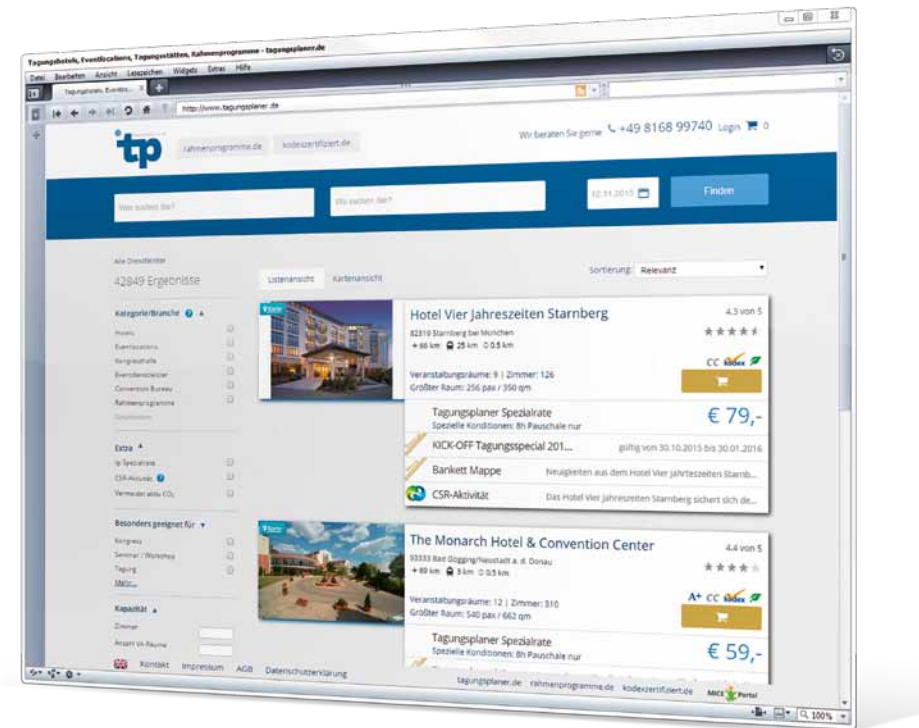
Tagungshotels, Eventlocations, Tagungsstätten, Rahmenprogramme - tagungsplaner.de

Datei Bearbeiten Ansicht Lesezeichen Widgets Extras Hilfe

Tagungsplaner, Events...

http://www.tagungsplaner.de

tp rahmenprogramme.de kodexzertifiziert.de

Wir beraten Sie gerne +49 8168 99740 Login 0

Was suchen Sie?

Wo suchen Sie?

12.11.2015

Finden

Alle Dienstleister

42849 Ergebnisse

Listenansicht Kartenansicht

Sortierung: Relevanz

Kategorie/Branche

Hotels

Eventlocations

Kongresshalle

Eventdienstleister

Convention Bureau

Rahmenprogramme

Extra

tp Spezialrate

CSR-Aktivität

Vermeiden statt $CO_2$

Besonders geeignet für

Kongress

Seminar / Workshop

Tagung

Mehr...

Kapazität

Zimmer

Anzahl VA-Räume

Hotel Vier Jahreszeiten Starnberg

82319 Starnberg bei München

+ 66 km 25 km 0.5 km

4.3 von 5

Veranstaltungsräume: 9 | Zimmer: 126

Größter Raum: 256 pax / 350 qm

CC Kodex

Tagungsplaner Spezialrate

Spezielle Konditionen: 8h Pauschale nur

€ 79,-

KICK-OFF Tagungsspecial 201...

gültig von 30.10.2015 bis 30.01.2016

Bankett Mappe

Neuigkeiten aus dem Hotel Vier Jahreszeiten Starnb...

CSR-Aktivität

Das Hotel Vier Jahreszeiten Starnberg sichert sich de...

The Monarch Hotel & Convention Center

93333 Bad Gögging/Neustadt a. d. Donau

+ 89 km 3 km 0.5 km

4.4 von 5

Veranstaltungsräume: 12 | Zimmer: 310

Größter Raum: 540 pax / 662 qm

A+ CC Kodex

Tagungsplaner Spezialrate

Spezielle Konditionen: 8h Pauschale nur

€ 59,-

Kontakt Impressum AGB Datenschutzerklärung

tagungsplaner.de rahmenprogramme.de kodexzertifiziert.de MICE Portal

100%